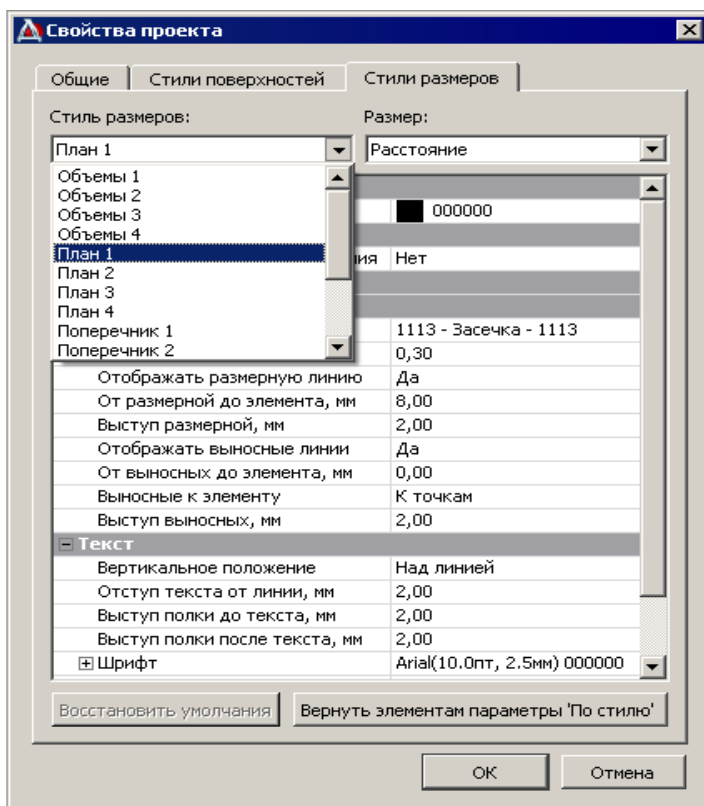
Свойства проекта

Общие | Стили поверхностей | Стили размеров

Стиль размеров:

План 1

Объемы 1
Объемы 2
Объемы 3
Объемы 4
План 1
План 2
План 3
План 4
Поперечник 1
Поперечник 2

Размер:

Расстояние

| | |
|---|---|
| | 000000 |
| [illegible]ия | Нет |
| | 1113 - Засечка - 1113 |
| | 0,30 |
| Отображать размерную линию | Да |
| От размерной до элемента, мм | 8,00 |
| Выступ размерной, мм | 2,00 |
| Отображать выносные линии | Да |
| От выносных до элемента, мм | 0,00 |
| Выносные к элементу | К точкам |
| Выступ выносных, мм | 2,00 |
| ⊟ Текст | |
| Вертикальное положение | Над линией |
| Отступ текста от линии, мм | 2,00 |
| Выступ полки до текста, мм | 2,00 |
| Выступ полки после текста, мм | 2,00 |
| ⊞ Шрифт | Arial(10.0пт, 2.5мм) 000000 |

Восстановить умолчания | Вернуть элементам параметры 'По стилю'

OK | Отмена